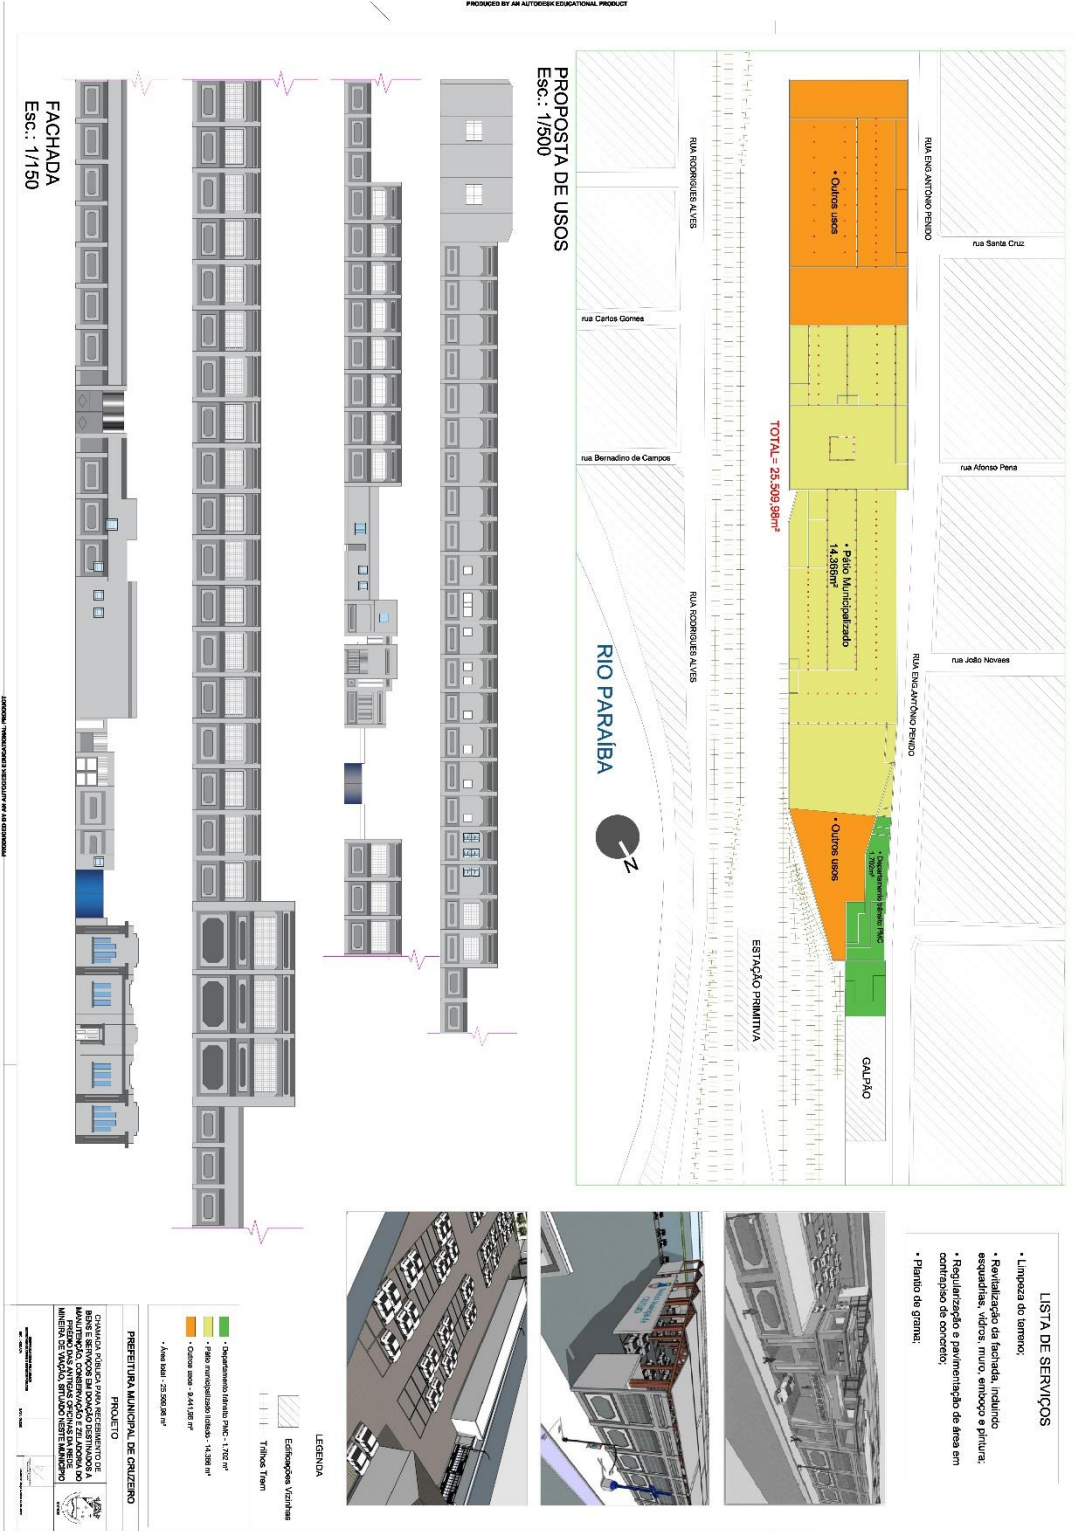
PRODUCED BY AN AUTODESK EDUCATIONAL PRODUCT

PROPOSTA DE USOS
Esc.: 1/500

FACHADA
Esc.: 1/150

RUA ENG ANTÔNIO PENIDO
rua Santa Cruz
rua Afonso Pena
rua João Novaes
RUA ENG ANTÔNIO PENIDO
RUA RODRIGUES ALVES
rua Carlos Gomes
rua Bernadino de Campos
RUA RODRIGUES ALVES

• Outros usos
TOTAL= 25.509,98m²
• Pátio Municipalizado
14.366m²
• Outros usos
• Departamento trânsito PMC
1.702m²

RIO PARAÍBA
N
ESTAÇÃO PRIMITIVA
GALPÃO

LISTA DE SERVIÇOS
• Limpeza do terreno;
• Revitalização da fachada, incluindo esquadrias, vidros, muro, emboço e pintura;
• Regularização e pavimentação de área em contrapiso de concreto;
• Plantio de grama;

LEGENDA
Edificações Vizinhas
Trilhos Trem

• Departamento trânsito PMC - 1.702 m²
• Pátio municipalizado lotado - 14.366 m²
• Outros usos - 9.441,98 m²
• Área total - 25.509,98 m²

PREFEITURA MUNICIPAL DE CRUZEIRO
PROJETO
CHAMADA PÚBLICA PARA RECEBIMENTO DE BENS E SERVIÇOS EM DOAÇÃO DESTINADOS A MANUTENÇÃO, CONSERVAÇÃO E ZELADORIA DO PRÉDIO DAS ANTIGAS OFICINAS DA REDE MINEIRA DE VIAÇÃO, SITUADO NESTE MUNICÍPIO

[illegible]

PRODUCED BY AN AUTODESK EDUCATIONAL PRODUCT